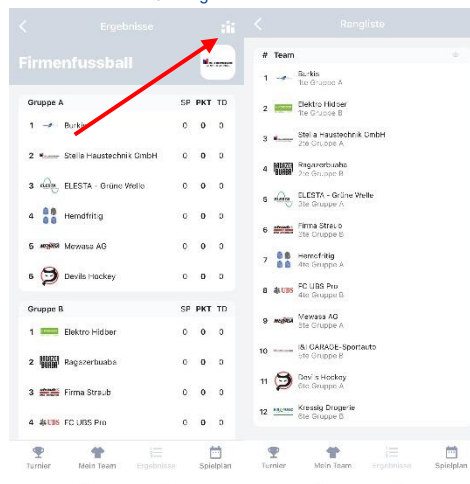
Ergebnisse

Firmenfussball

| Gruppe A | SP | PKT | TD |
|---|---|---|---|
| 1 Burkis | 0 | 0 | 0 |
| 2 Stella Haustechnik GmbH | 0 | 0 | 0 |
| 3 ELESTA - Grüne Welle | 0 | 0 | 0 |
| 4 Hemdfritig | 0 | 0 | 0 |
| 5 Mewasa AG | 0 | 0 | 0 |
| 6 Devils Hockey | 0 | 0 | 0 |

| Gruppe B | SP | PKT | TD |
|---|---|---|---|
| 1 Elektro Hidber | 0 | 0 | 0 |
| 2 Ragazerbuaba | 0 | 0 | 0 |
| 3 Firma Straub | 0 | 0 | 0 |
| 4 FC UBS Pro | 0 | 0 | 0 |

Turnier Mein Team Ergebnisse Spielplan

Rangliste

# Team
1 Burkis 1te Gruppe A
2 Elektro Hidber 1te Gruppe B
3 Stella Haustechnik GmbH 2te Gruppe A
4 Ragazerbuaba 2te Gruppe B
5 ELESTA - Grüne Welle 3te Gruppe A
6 Firma Straub 3te Gruppe B
7 Hemdfritig 4te Gruppe A
8 FC UBS Pro 4te Gruppe B
9 Mewasa AG 5te Gruppe A
10 I&I GARAGE-Sportauto 5te Gruppe B
11 Devils Hockey 6te Gruppe A
12 Kressig Drogerie 6te Gruppe B

Turnier Mein Team Ergebnisse Spielplan